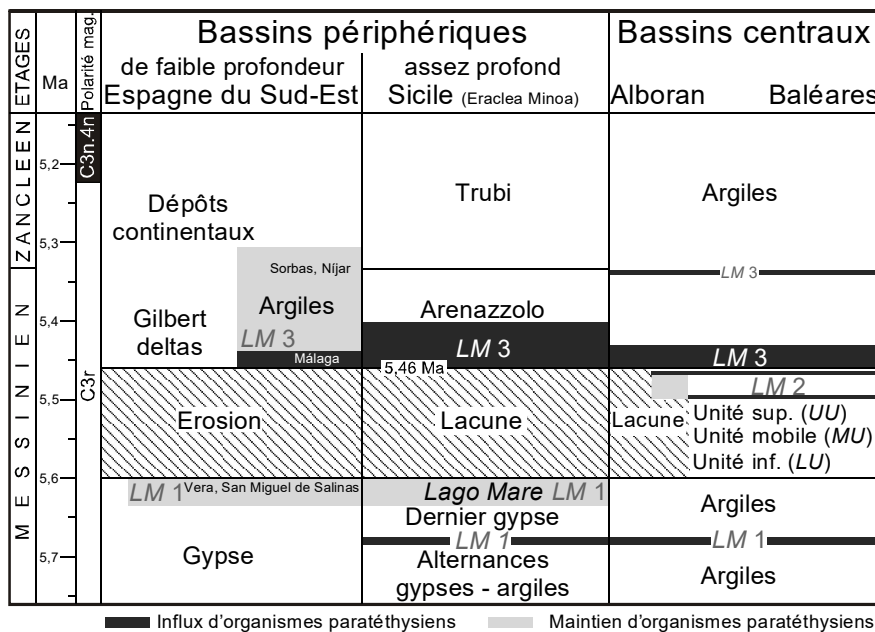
| ETAGES | Ma | Polarité mag. | Bassins périphériques de faible profondeur Espagne du Sud-Est | Bassins périphériques assez profond Sicile (Eraclea Minoa) | Bassins centraux Alboran | Bassins centraux Baléares |
|---|---|---|---|---|---|---|
| ZANCLEEN | 5,2 | C3n.4n | Dépôts continentaux | Trubi | Argiles | |
| | 5,3 | | Sorbas, Níjar | | LM 3 | |
| MESSINIEN | 5,4 | C3r | Gilbert deltas / Argiles / LM 3 / Málaga | Arenazzolo / LM 3 / 5,46 Ma | LM 3 | |
| | 5,5 | | Erosion | Lacune | Lacune / LM 2 | Unité sup. (UU) Unité mobile (MU) Unité inf. (LU) |
| | 5,6 | | LM 1 Vera, San Miguel de Salinas | Lago Mare LM 1 | Argiles | |
| | 5,7 | | Gypse | Dernier gypse / LM 1 / Alternances gypses - argiles | LM 1 / Argiles | |

Influx d'organismes paratéthysiens

Maintien d'organismes paratéthysiens